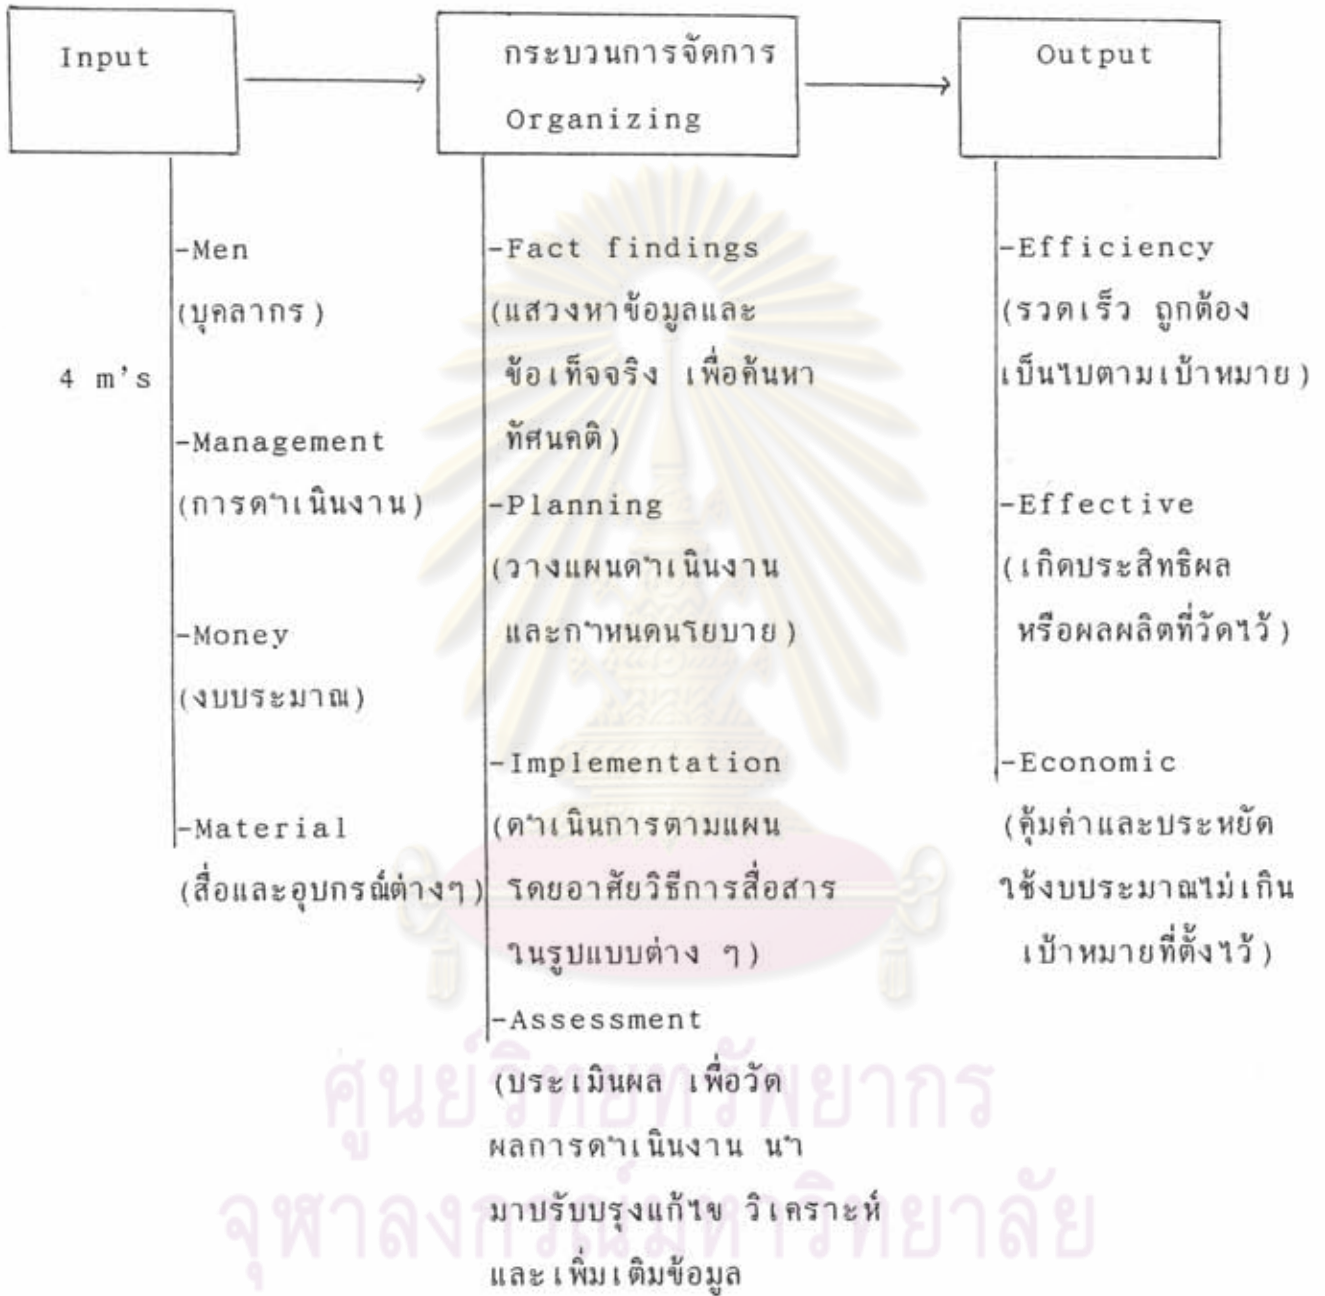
Input

กระบวนการจัดการ Organizing

Output

4 m's

-Men (บุคลากร)

-Management (การดำเนินงาน)

-Money (งบประมาณ)

-Material (สื่อและอุปกรณ์ต่างๆ)

-Fact findings (แสวงหาข้อมูลและข้อเท็จจริง เพื่อค้นหาทัศนคติ)

-Planning (วางแผนดำเนินงานและกำหนดนโยบาย)

-Implementation (ดำเนินการตามแผน โดยอาศัยวิธีการสื่อสารในรูปแบบต่าง ๆ)

-Assessment (ประเมินผล เพื่อวัดผลการดำเนินงาน นำมาปรับปรุงแก้ไข วิเคราะห์ และเพิ่มเติมข้อมูล

-Efficiency (รวดเร็ว ถูกต้อง เป็นไปตามเป้าหมาย)

-Effective (เกิดประสิทธิผล หรือผลผลิตที่วัดไว้)

-Economic (คุ้มค่าและประหยัด ใช้งบประมาณไม่เกินเป้าหมายที่ตั้งไว้)

ศูนย์วิทยทรัพยากร
จุฬาลงกรณ์มหาวิทยาลัย